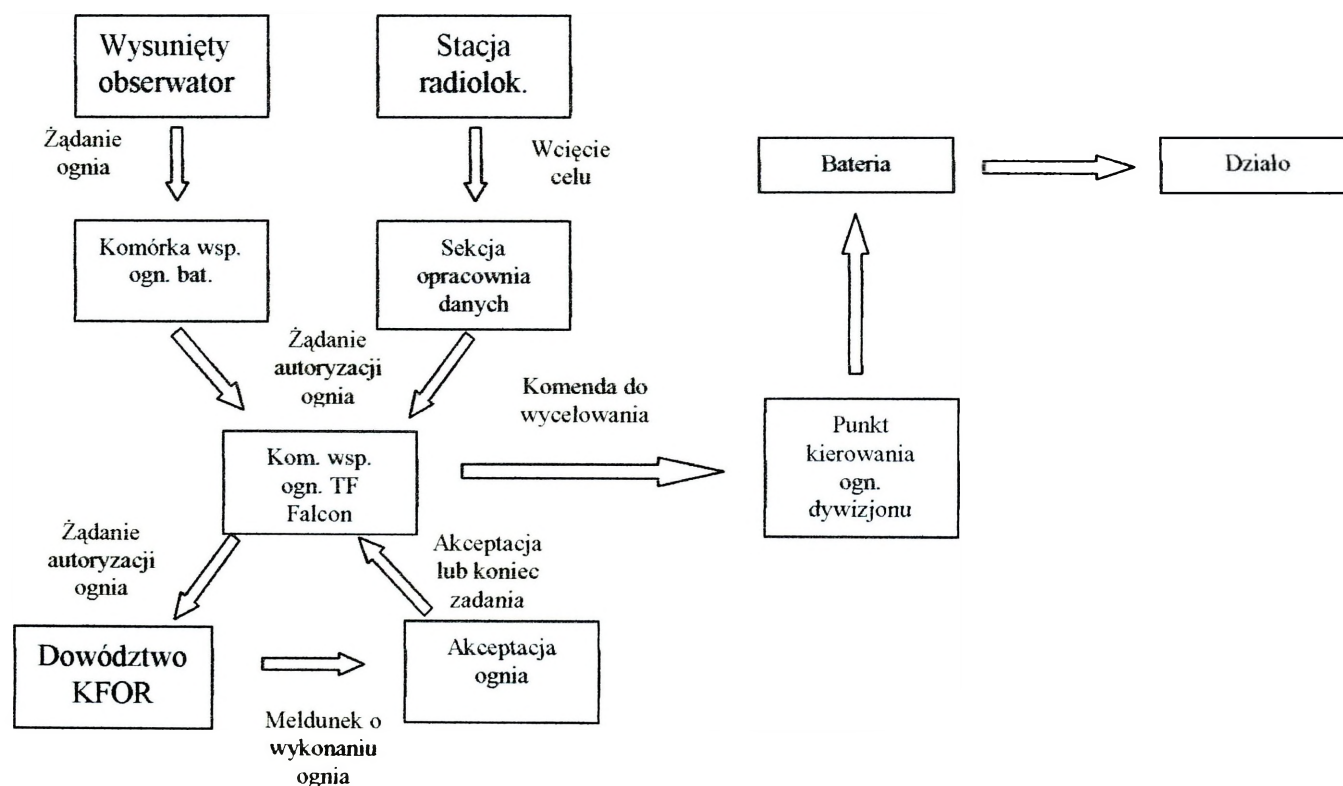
Wysunięty obserwator

Stacja radiolok.

Żądanie ognia

Wcięcie celu

Bateria

Działo

Komórka wsp. ogn. bat.

Sekcja opracownia danych

Żądanie autoryzacji ognia

Komenda do wycelowania

Kom. wsp. ogn. TF Falcon

Punkt kierowania ogn. dywizjonu

Żądanie autoryzacji ognia

Akceptacja lub koniec zadania

Dowództwo KFOR

Akceptacja ognia

Meldunek o wykonaniu ognia